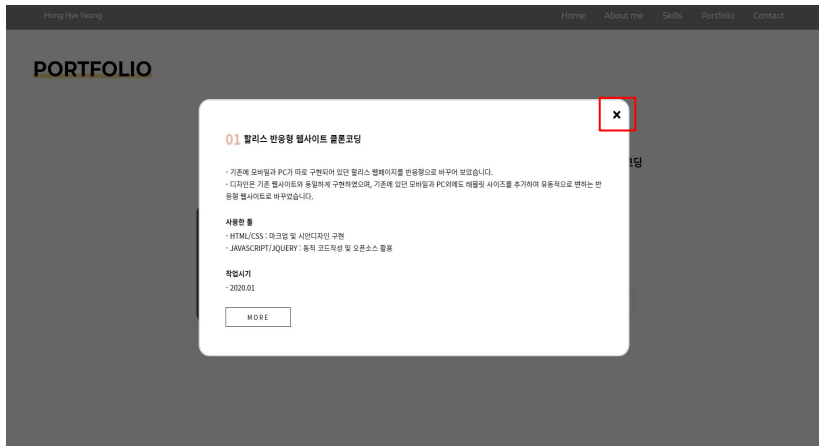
Hong Hye Yeong

Home About me Skills Portfolio Contact

PORTFOLIO

×

01 할리스 반응형 웹사이트 클론코딩

- 기존에 모바일과 PC가 따로 구현되어 있던 할리스 웹페이지를 반응형으로 바꾸어 보았습니다.
- 디자인은 기존 웹사이트와 동일하게 구현하였으며, 기존에 있던 모바일과 PC외에도 태블릿 사이즈를 추가하여 유동적으로 변하는 반응형 웹사이트로 바꾸었습니다.

사용한 툴
- HTML/CSS : 마크업 및 시안디자인 구현
- JAVASCRIPT/JQUERY : 동적 코드작성 및 오픈소스 활용

작업시기
- 2020.01

MORE

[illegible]딩